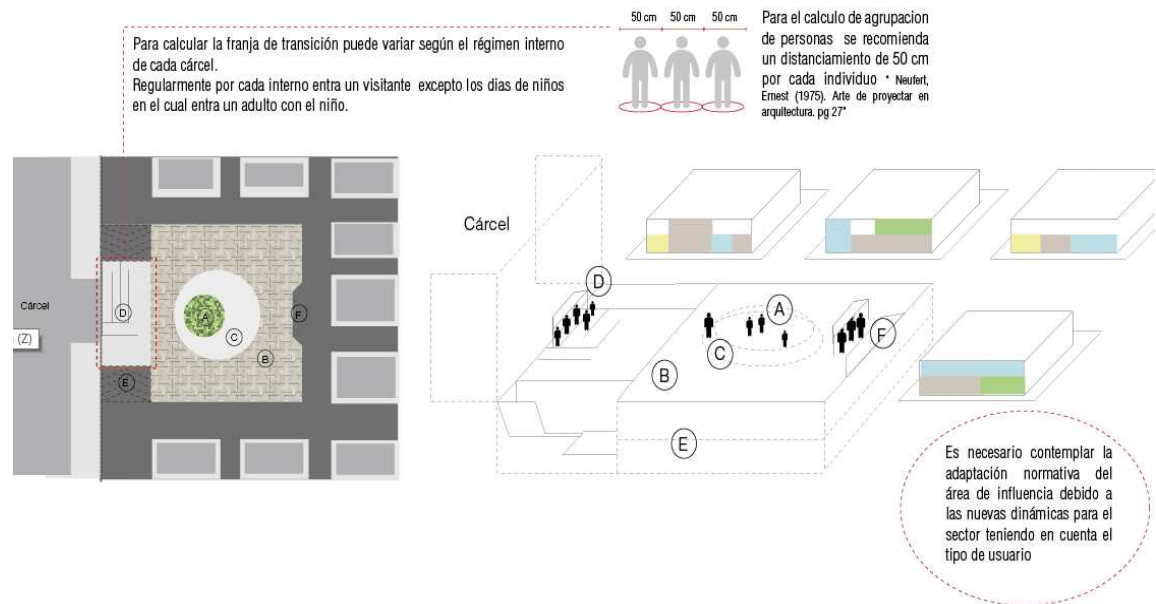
Para calcular la franja de transición puede variar según el régimen interno de cada cárcel.
Regularmente por cada interno entra un visitante excepto los dias de niños en el cual entra un adulto con el niño.

50 cm 50 cm 50 cm

Para el calculo de agrupacion de personas se recomienda un distanciamiento de 50 cm por cada individuo " Neufert, Ernest (1975). Arte de proyectar en arquitectura. pg 27"

Cárcel

(Z)

D

A

C

B

F

E

Cárcel

D

A

C

F

B

E

Es necesario contemplar la adaptación normativa del área de influencia debido a las nuevas dinámicas para el sector teniendo en cuenta el tipo de usuario